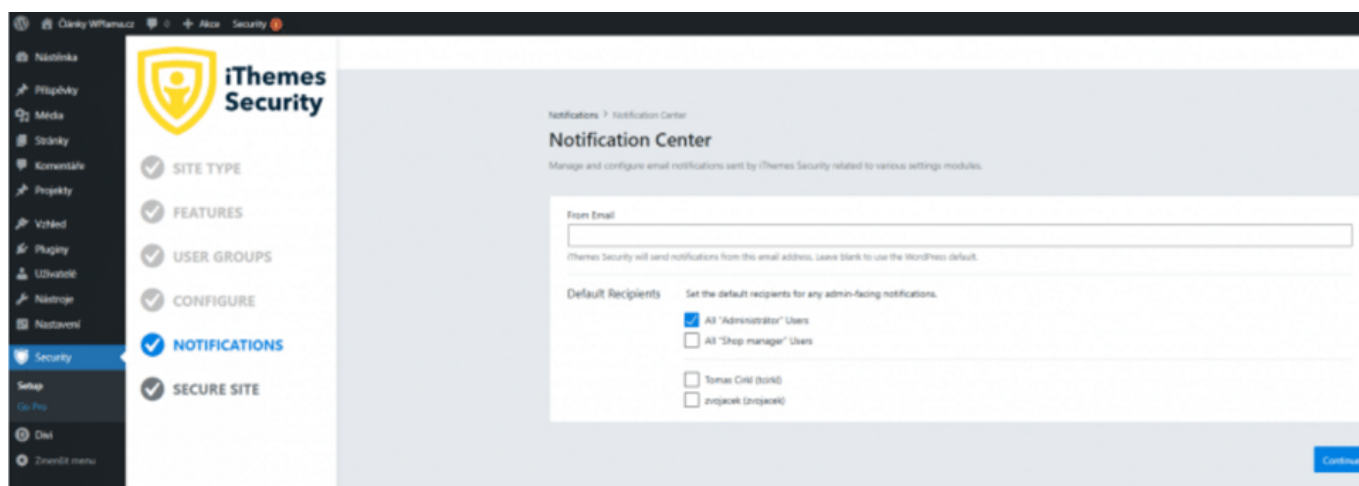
Články WPlama.cz 0 + Akce Security 1

Nástěnka
Příspěvky
Média
Stránky
Komentáře
Projekty
Vzhled
Pluginy
Uživatelé
Nástroje
Nastavení
Security
Setup
Go Pro
Divi
Zmenšit menu

iThemes Security

SITE TYPE
FEATURES
USER GROUPS
CONFIGURE
NOTIFICATIONS
SECURE SITE

Notifications > Notification Center

Notification Center

Manage and configure email notifications sent by iThemes Security related to various settings modules.

From Email

iThemes Security will send notifications from this email address. Leave blank to use the WordPress default.

Default Recipients

Set the default recipients for any admin-facing notifications.

All "Administrátor" Users
All "Shop manager" Users

Tomas Cirkl (tcirkl)
zvojacek (zvojacek)

Continu